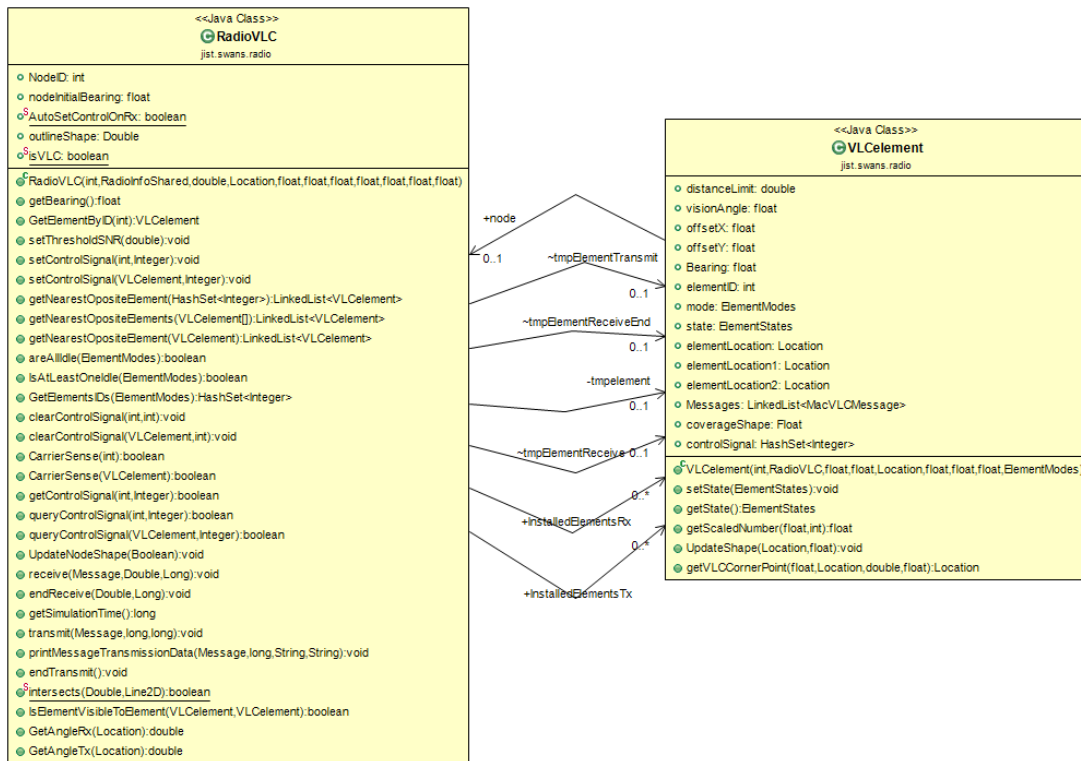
<<Java Class>>
RadioVLC
jist.swans.radio

NodeID: int
nodeInitialBearing: float
AutoSetControlOnRx: boolean
outlineShape: Double
isVLC: boolean

RadioVLC(int,RadioInfoShared,double,Location,float,float,float,float,float,float,float)
getBearing():float
GetElementByID(int):VLCelement
setThresholdSNR(double):void
setControlSignal(int,Integer):void
setControlSignal(VLCelement,Integer):void
getNearestOpositeElement(HashSet<Integer>):LinkedList<VLCelement>
getNearestOpositeElements(VLCelement[]):LinkedList<VLCelement>
getNearestOpositeElement(VLCelement):LinkedList<VLCelement>
areAllIdle(ElementModes):boolean
IsAtLeastOneIdle(ElementModes):boolean
GetElementsIDs(ElementModes):HashSet<Integer>
clearControlSignal(int,int):void
clearControlSignal(VLCelement,int):void
CarrierSense(int):boolean
CarrierSense(VLCelement):boolean
getControlSignal(int,Integer):boolean
queryControlSignal(int,Integer):boolean
queryControlSignal(VLCelement,Integer):boolean
UpdateNodeShape(Boolean):void
receive(Message,Double,Long):void
endReceive(Double,Long):void
getSimulationTime():long
transmit(Message,long,long):void
printMessageTransmissionData(Message,long,String,String):void
endTransmit():void
intersects(Double,Line2D):boolean
IsElementVisibleToElement(VLCelement,VLCelement):boolean
GetAngleRx(Location):double
GetAngleTx(Location):double

+node
0..1
~tmpElementTransmit
0..1
~tmpElementReceiveEnd
0..1
-tmpelement
0..1
~tmpElementReceive
0..1
0..*
+InstalledElementsRx
0..*
+InstalledElementsTx

<<Java Class>>
VLCelement
jist.swans.radio

distanceLimit: double
visionAngle: float
offsetX: float
offsetY: float
Bearing: float
elementID: int
mode: ElementModes
state: ElementStates
elementLocation: Location
elementLocation1: Location
elementLocation2: Location
Messages: LinkedList<MacVLCMessage>
coverageShape: Float
controlSignal: HashSet<Integer>

VLCelement(int,RadioVLC,float,float,Location,float,float,float,ElementModes)
setState(ElementStates):void
getState():ElementStates
getScaledNumber(float,int):float
UpdateShape(Location,float):void
getVLCCornerPoint(float,Location,double,float):Location